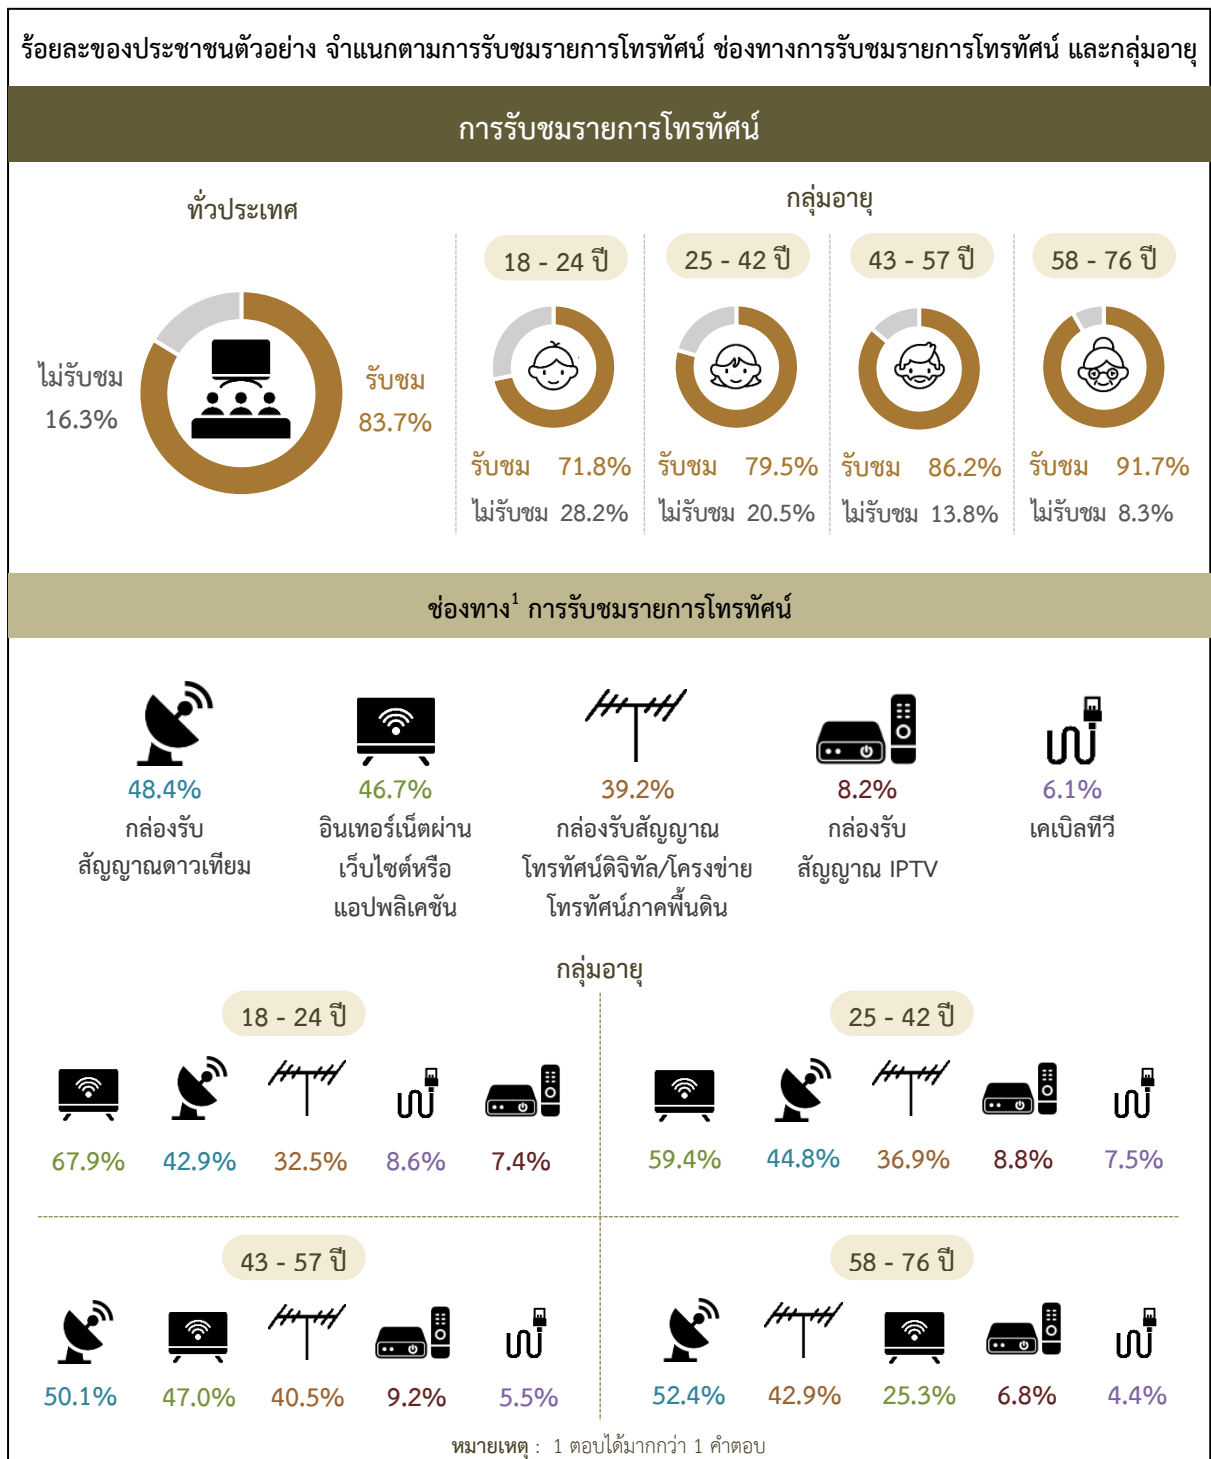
ร้อยละของประชาชนตัวอย่าง จำแนกตามการรับชมรายการโทรทัศน์ ช่องทางการรับชมรายการโทรทัศน์ และกลุ่มอายุ

การรับชมรายการโทรทัศน์

ทั่วประเทศ

ไม่รับชม 16.3%

รับชม 83.7%

กลุ่มอายุ

18 - 24 ปี
รับชม 71.8%
ไม่รับชม 28.2%

25 - 42 ปี
รับชม 79.5%
ไม่รับชม 20.5%

43 - 57 ปี
รับชม 86.2%
ไม่รับชม 13.8%

58 - 76 ปี
รับชม 91.7%
ไม่รับชม 8.3%

ช่องทาง$^{1}$ การรับชมรายการโทรทัศน์

48.4%
กล่องรับสัญญาณดาวเทียม

46.7%
อินเทอร์เน็ตผ่านเว็บไซต์หรือแอปพลิเคชัน

39.2%
กล่องรับสัญญาณโทรทัศน์ดิจิทัล/โครงข่ายโทรทัศน์ภาคพื้นดิน

8.2%
กล่องรับสัญญาณ IPTV

6.1%
เคเบิลทีวี

กลุ่มอายุ

18 - 24 ปี
67.9% 42.9% 32.5% 8.6% 7.4%

25 - 42 ปี
59.4% 44.8% 36.9% 8.8% 7.5%

43 - 57 ปี
50.1% 47.0% 40.5% 9.2% 5.5%

58 - 76 ปี
52.4% 42.9% 25.3% 6.8% 4.4%

หมายเหตุ : 1 ตอบได้มากกว่า 1 คำตอบ